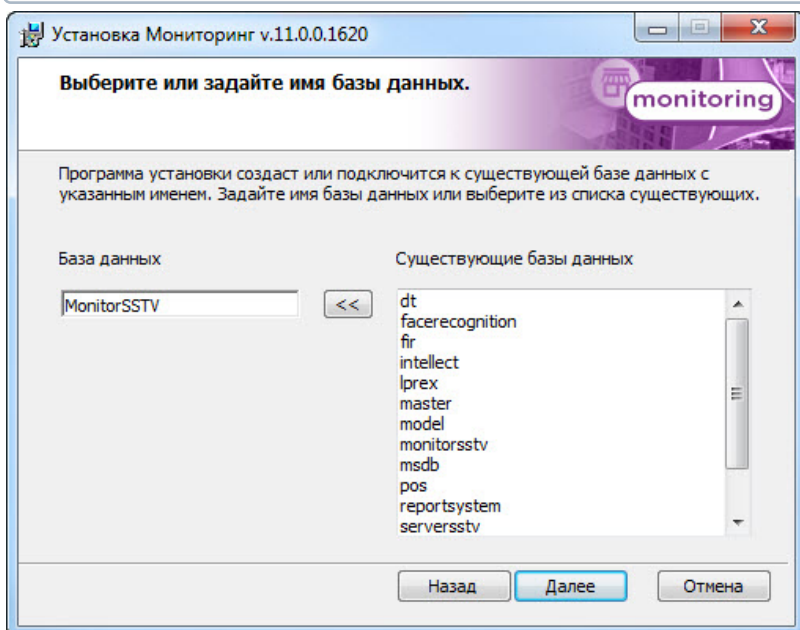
Установка Мониторинг v.11.0.0.1620

Выберите или задайте имя базы данных.

monitoring

Программа установки создаст или подключится к существующей базе данных с указанным именем. Задайте имя базы данных или выберите из списка существующих.

База данных

MonitorSSTV

<<

Существующие базы данных

dt
facerecognition
fir
intellect
lprex
master
model
monitorsstv
msdb
pos
reportsystem
serversstv

Назад

Далее

Отмена